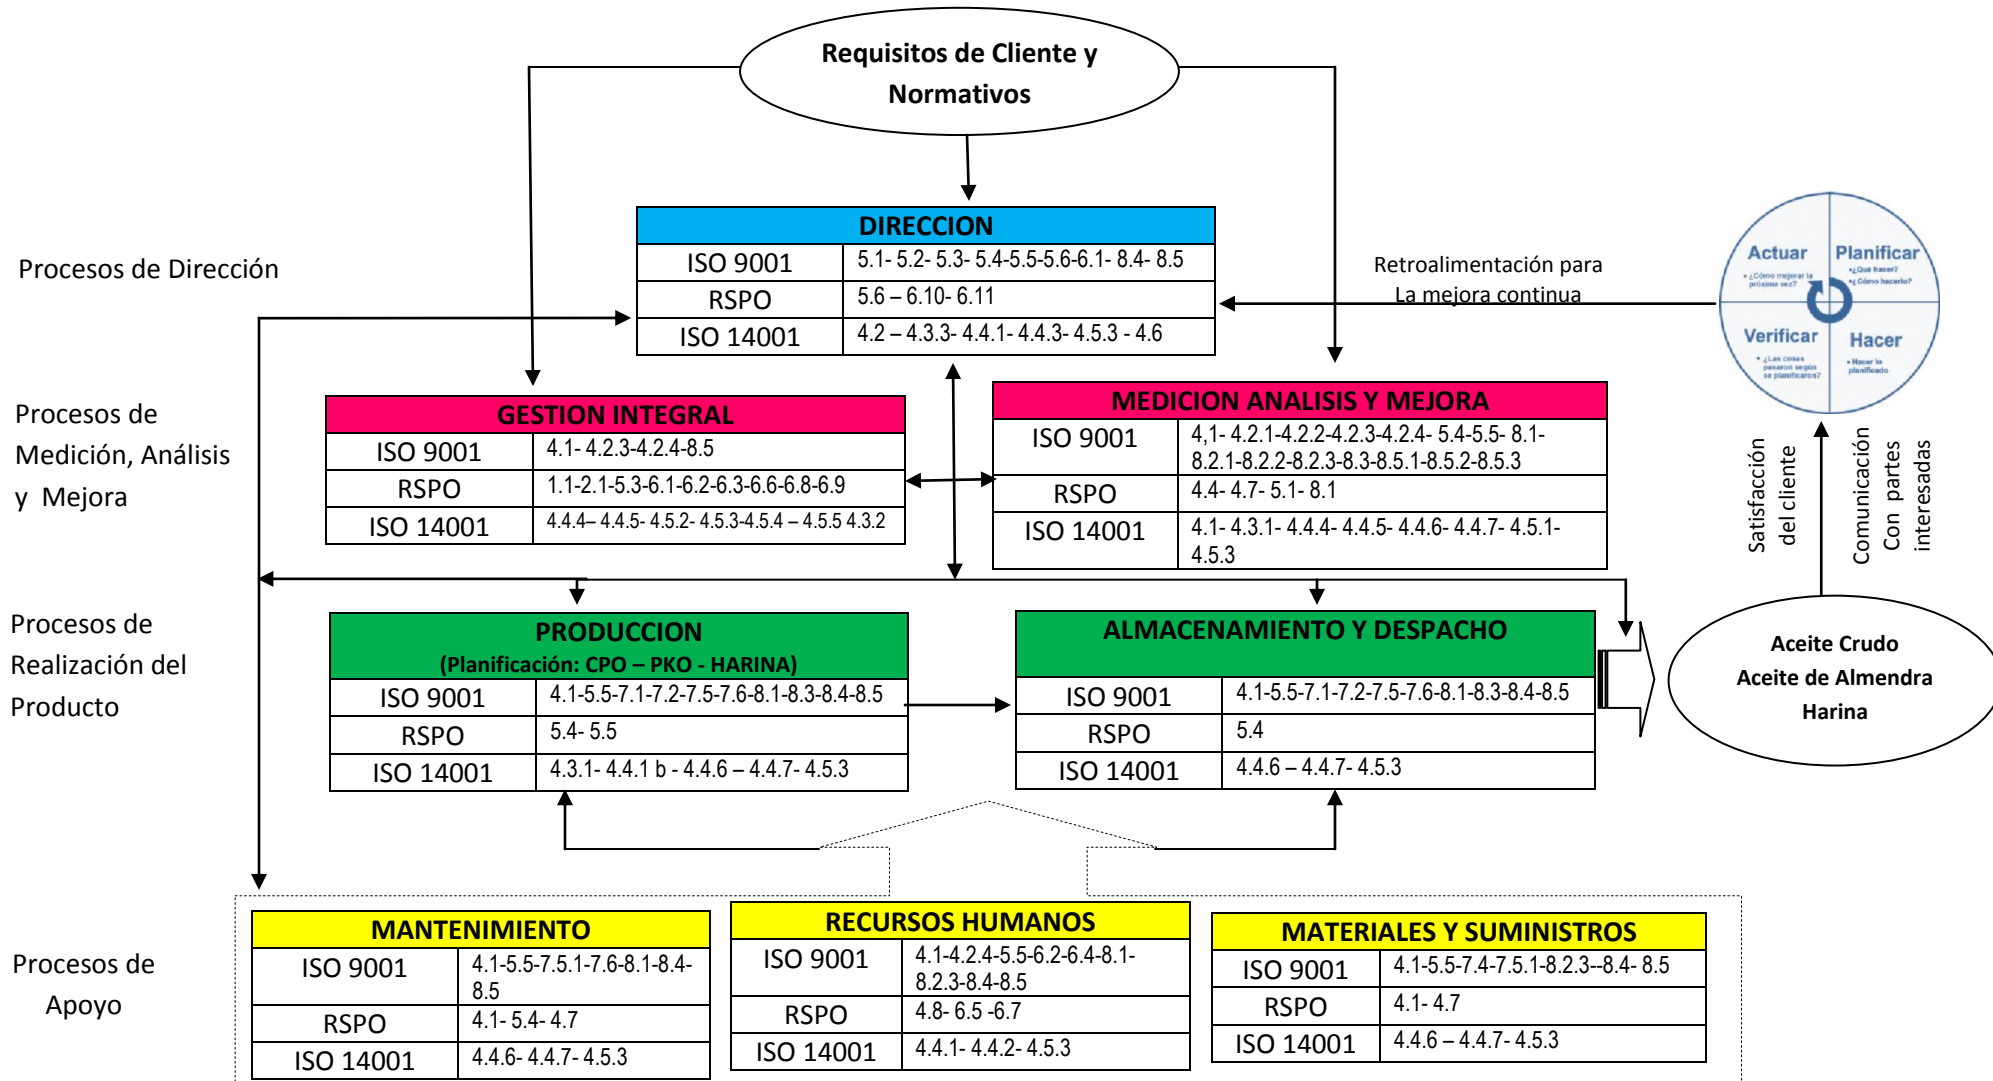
Requisitos de Cliente y Normativos

Procesos de Dirección

| DIRECCION | |
|---|---|
| ISO 9001 | 5.1- 5.2- 5.3- 5.4-5.5-5.6-6.1- 8.4- 8.5 |
| RSPO | 5.6 – 6.10- 6.11 |
| ISO 14001 | 4.2 – 4.3.3- 4.4.1- 4.4.3- 4.5.3 - 4.6 |

Retroalimentación para La mejora continua

Actuar
• ¿Cómo mejorar la próxima vez?
Planificar
• ¿Qué hacer?
• ¿Cómo hacerlo?
Verificar
• ¿Las cosas pasaron según se planificaron?
Hacer
• Hacer lo planificado

Procesos de Medición, Análisis y Mejora

| GESTION INTEGRAL | |
|---|---|
| ISO 9001 | 4.1- 4.2.3-4.2.4-8.5 |
| RSPO | 1.1-2.1-5.3-6.1-6.2-6.3-6.6-6.8-6.9 |
| ISO 14001 | 4.4.4– 4.4.5- 4.5.2- 4.5.3-4.5.4 – 4.5.5 4.3.2 |

| MEDICION ANALISIS Y MEJORA | |
|---|---|
| ISO 9001 | 4,1- 4.2.1-4.2.2-4.2.3-4.2.4- 5.4-5.5- 8.1-8.2.1-8.2.2-8.2.3-8.3-8.5.1-8.5.2-8.5.3 |
| RSPO | 4.4- 4.7- 5.1- 8.1 |
| ISO 14001 | 4.1- 4.3.1- 4.4.4- 4.4.5- 4.4.6- 4.4.7- 4.5.1-4.5.3 |

Satisfacción del cliente

Comunicación Con partes interesadas

Procesos de Realización del Producto

| PRODUCCION (Planificación: CPO – PKO - HARINA) | |
|---|---|
| ISO 9001 | 4.1-5.5-7.1-7.2-7.5-7.6-8.1-8.3-8.4-8.5 |
| RSPO | 5.4- 5.5 |
| ISO 14001 | 4.3.1- 4.4.1 b - 4.4.6 – 4.4.7- 4.5.3 |

| ALMACENAMIENTO Y DESPACHO | |
|---|---|
| ISO 9001 | 4.1-5.5-7.1-7.2-7.5-7.6-8.1-8.3-8.4-8.5 |
| RSPO | 5.4 |
| ISO 14001 | 4.4.6 – 4.4.7- 4.5.3 |

Aceite Crudo
Aceite de Almendra
Harina

Procesos de Apoyo

| MANTENIMIENTO | |
|---|---|
| ISO 9001 | 4.1-5.5-7.5.1-7.6-8.1-8.4-8.5 |
| RSPO | 4.1- 5.4- 4.7 |
| ISO 14001 | 4.4.6- 4.4.7- 4.5.3 |

| RECURSOS HUMANOS | |
|---|---|
| ISO 9001 | 4.1-4.2.4-5.5-6.2-6.4-8.1-8.2.3-8.4-8.5 |
| RSPO | 4.8- 6.5 -6.7 |
| ISO 14001 | 4.4.1- 4.4.2- 4.5.3 |

| MATERIALES Y SUMINISTROS | |
|---|---|
| ISO 9001 | 4.1-5.5-7.4-7.5.1-8.2.3--8.4- 8.5 |
| RSPO | 4.1- 4.7 |
| ISO 14001 | 4.4.6 – 4.4.7- 4.5.3 |